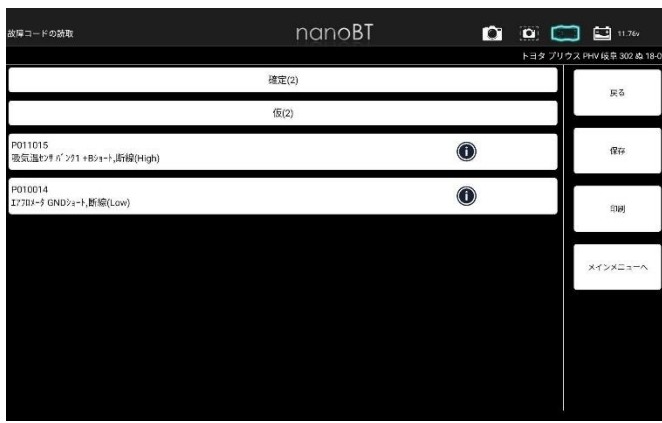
故障コードの読取

nanoBT

11.76v

トヨタ プリウス PHV 横浜 302 ぬ 18-0

確定(2)

仮(2)

P011015
吸気温ｾﾝｻ ﾊﾞﾝｸ1 +Bｼｮｰﾄ,断線(High)

P010014
ｴｱﾌﾛﾒｰﾀ GNDｼｮｰﾄ,断線(Low)

戻る

保存

印刷

メインメニューへ